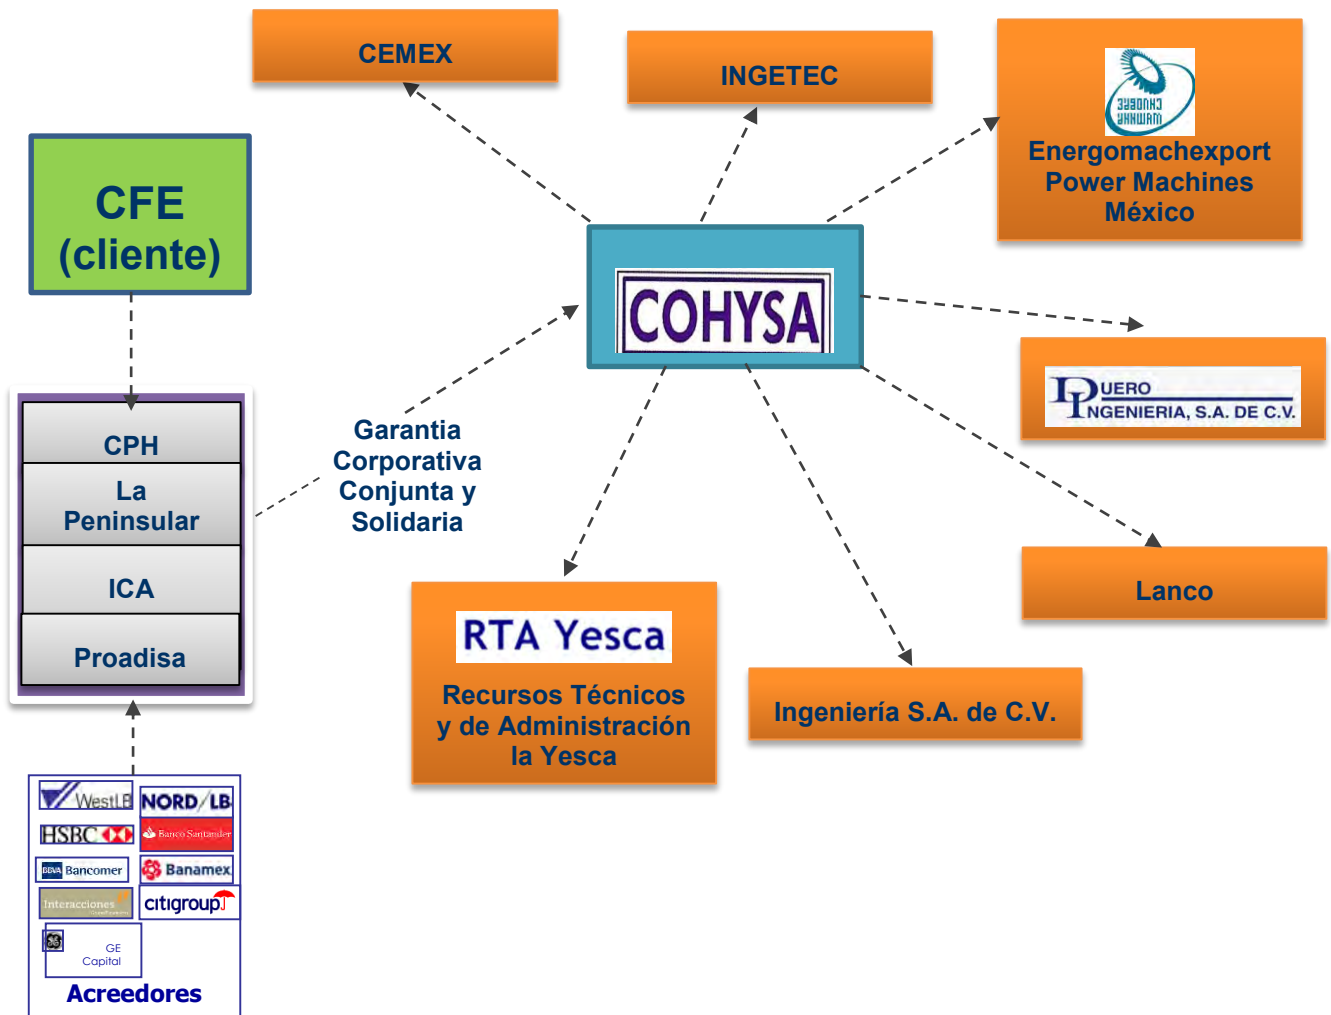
CEMEX

INGETEC

Energomachexport Power Machines México

CFE (cliente)

COHYSA

DUERO INGENIERIA, S.A. DE C.V.

CPH

La Peninsular

ICA

Proadisa

Garantia Corporativa Conjunta y Solidaria

Lanco

RTA Yesca

Recursos Técnicos y de Administración la Yesca

Ingeniería S.A. de C.V.

WestLB

NORD/LB

HSBC

Banco Santander

BBVA Bancomer

Banamex

Interacciones

citigroup

GE Capital

Acreedores